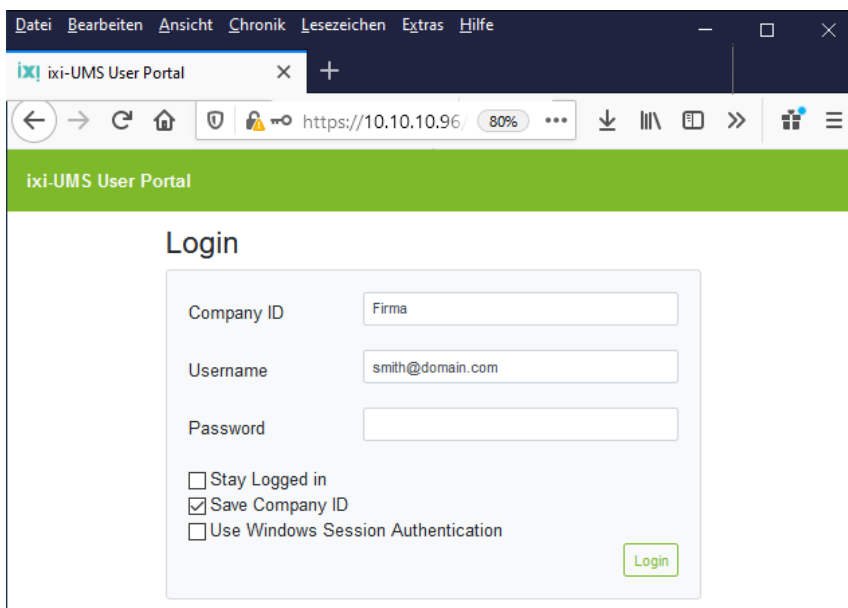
Datei Bearbeiten Ansicht Chronik Lesezeichen Extras Hilfe

ixi ixi-UMS User Portal

https://10.10.10.96/ 80% •••

ixi-UMS User Portal

Login

Company ID Firma

Username smith@domain.com

Password

☐ Stay Logged in
☑ Save Company ID
☐ Use Windows Session Authentication

Login